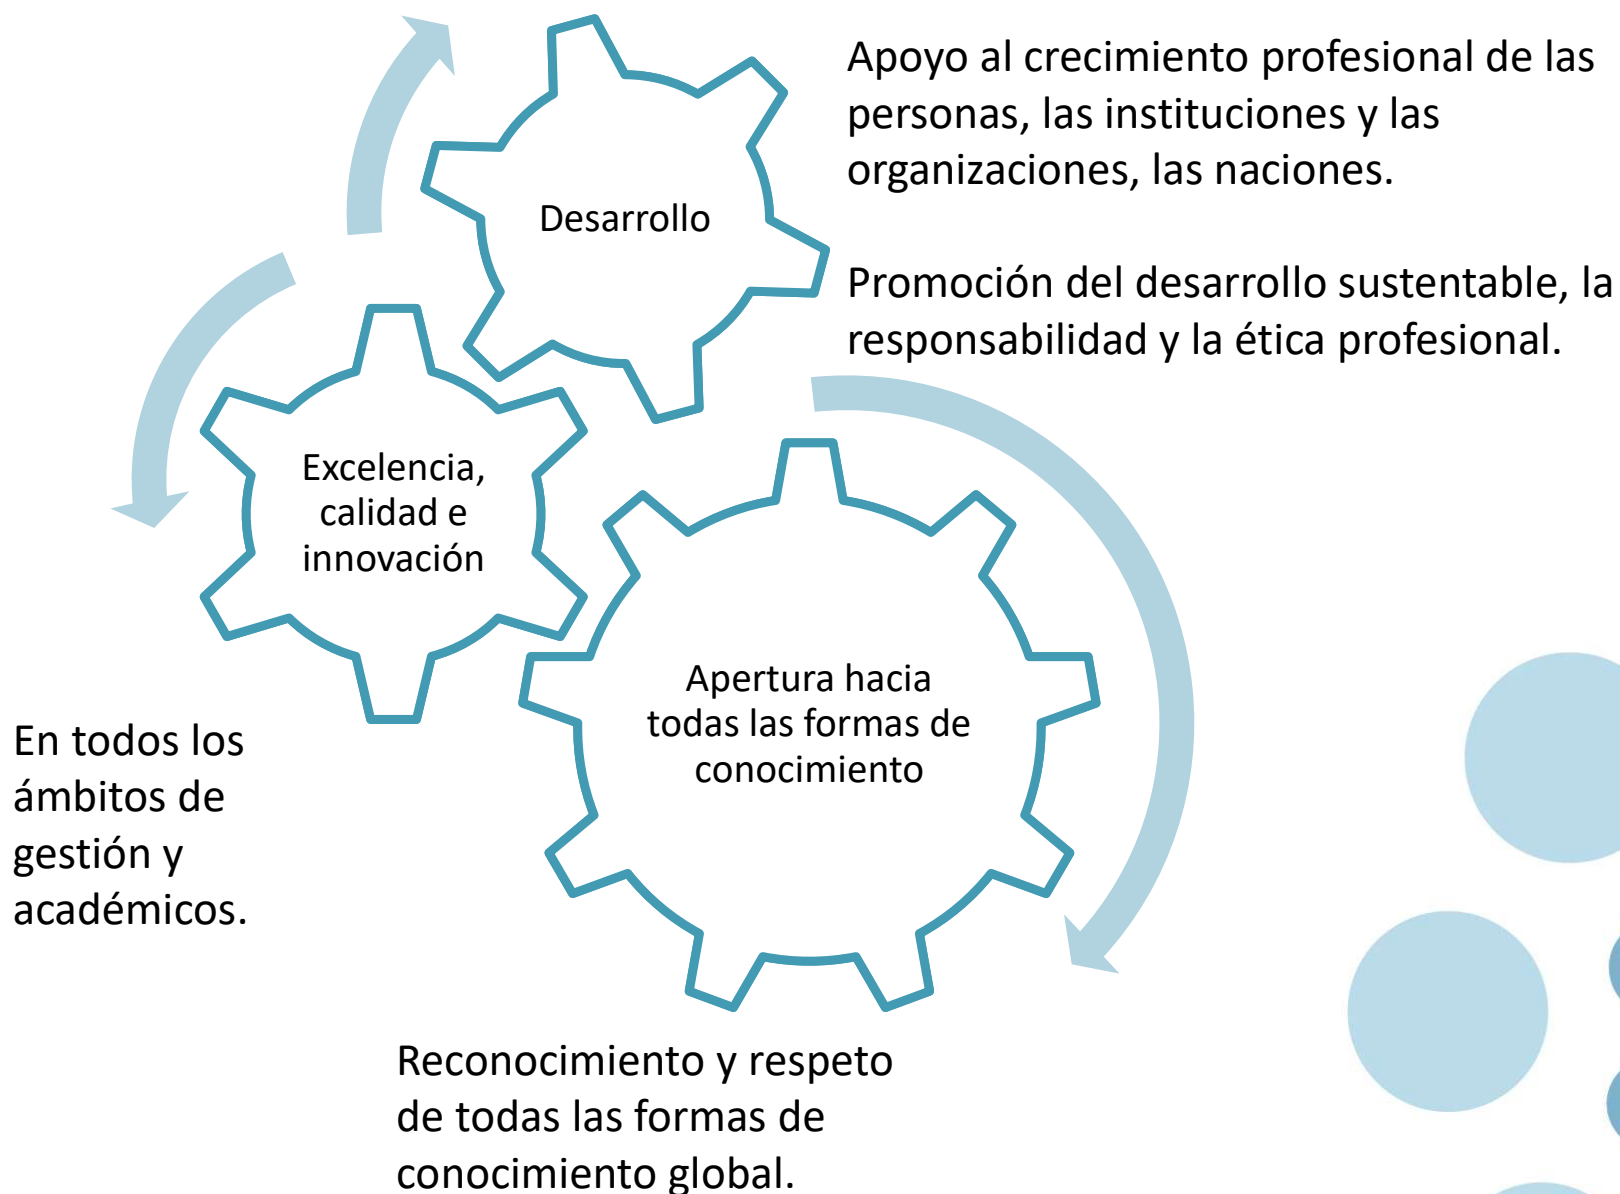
Desarrollo

Apoyo al crecimiento profesional de las personas, las instituciones y las organizaciones, las naciones.

Promoción del desarrollo sustentable, la responsabilidad y la ética profesional.

Excelencia, calidad e innovación

En todos los ámbitos de gestión y académicos.

Apertura hacia todas las formas de conocimiento

Reconocimiento y respeto de todas las formas de conocimiento global.